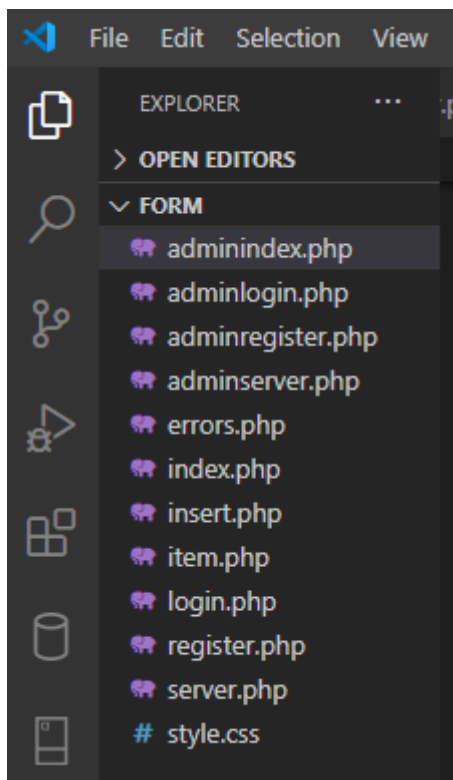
File Edit Selection View

EXPLORER ···

> OPEN EDITORS

∨ FORM

adminindex.php

adminlogin.php

adminregister.php

adminserver.php

errors.php

index.php

insert.php

item.php

login.php

register.php

server.php

# style.css